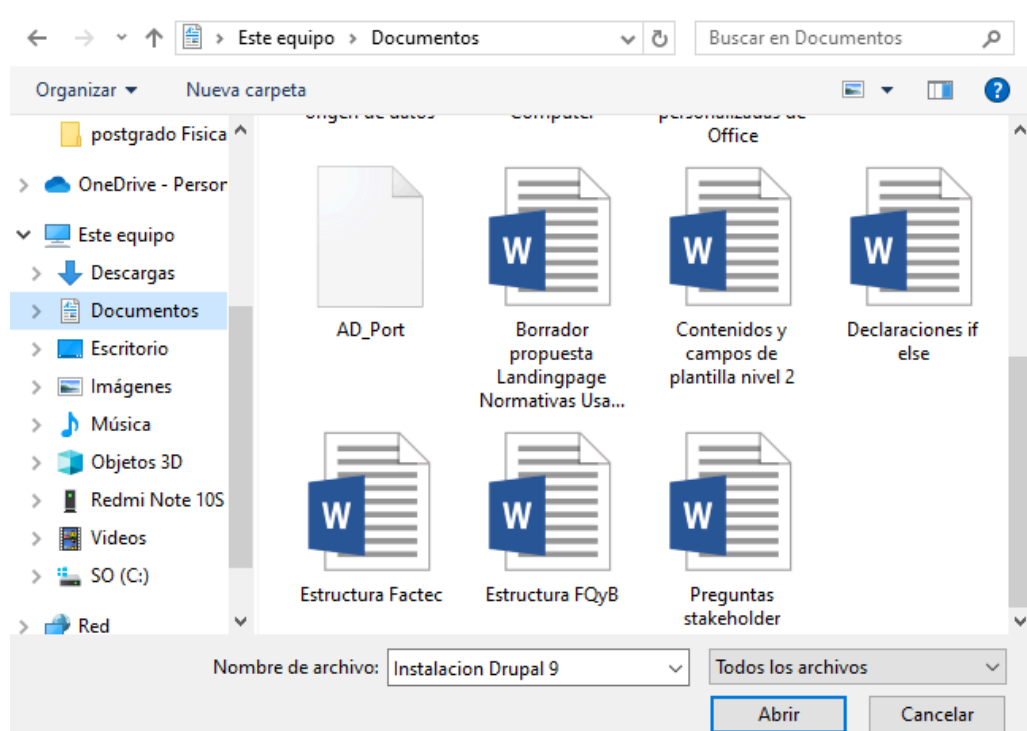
Este equipo > Documentos

Buscar en Documentos

Organizar ▾ Nueva carpeta

postgrado Fisica
OneDrive - Persor
Este equipo
Descargas
Documentos
Escritorio
Imágenes
Música
Objetos 3D
Redmi Note 10S
Videos
SO (C:)
Red

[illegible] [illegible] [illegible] personalizadas de Office

AD_Port
W Borrador propuesta Landingpage Normativas Usa...
W Contenidos y campos de plantilla nivel 2
W Declaraciones if else
W Estructura Factec
W Estructura FQyB
W Preguntas stakeholder

Nombre de archivo: Instalacion Drupal 9
Todos los archivos
Abrir
Cancelar